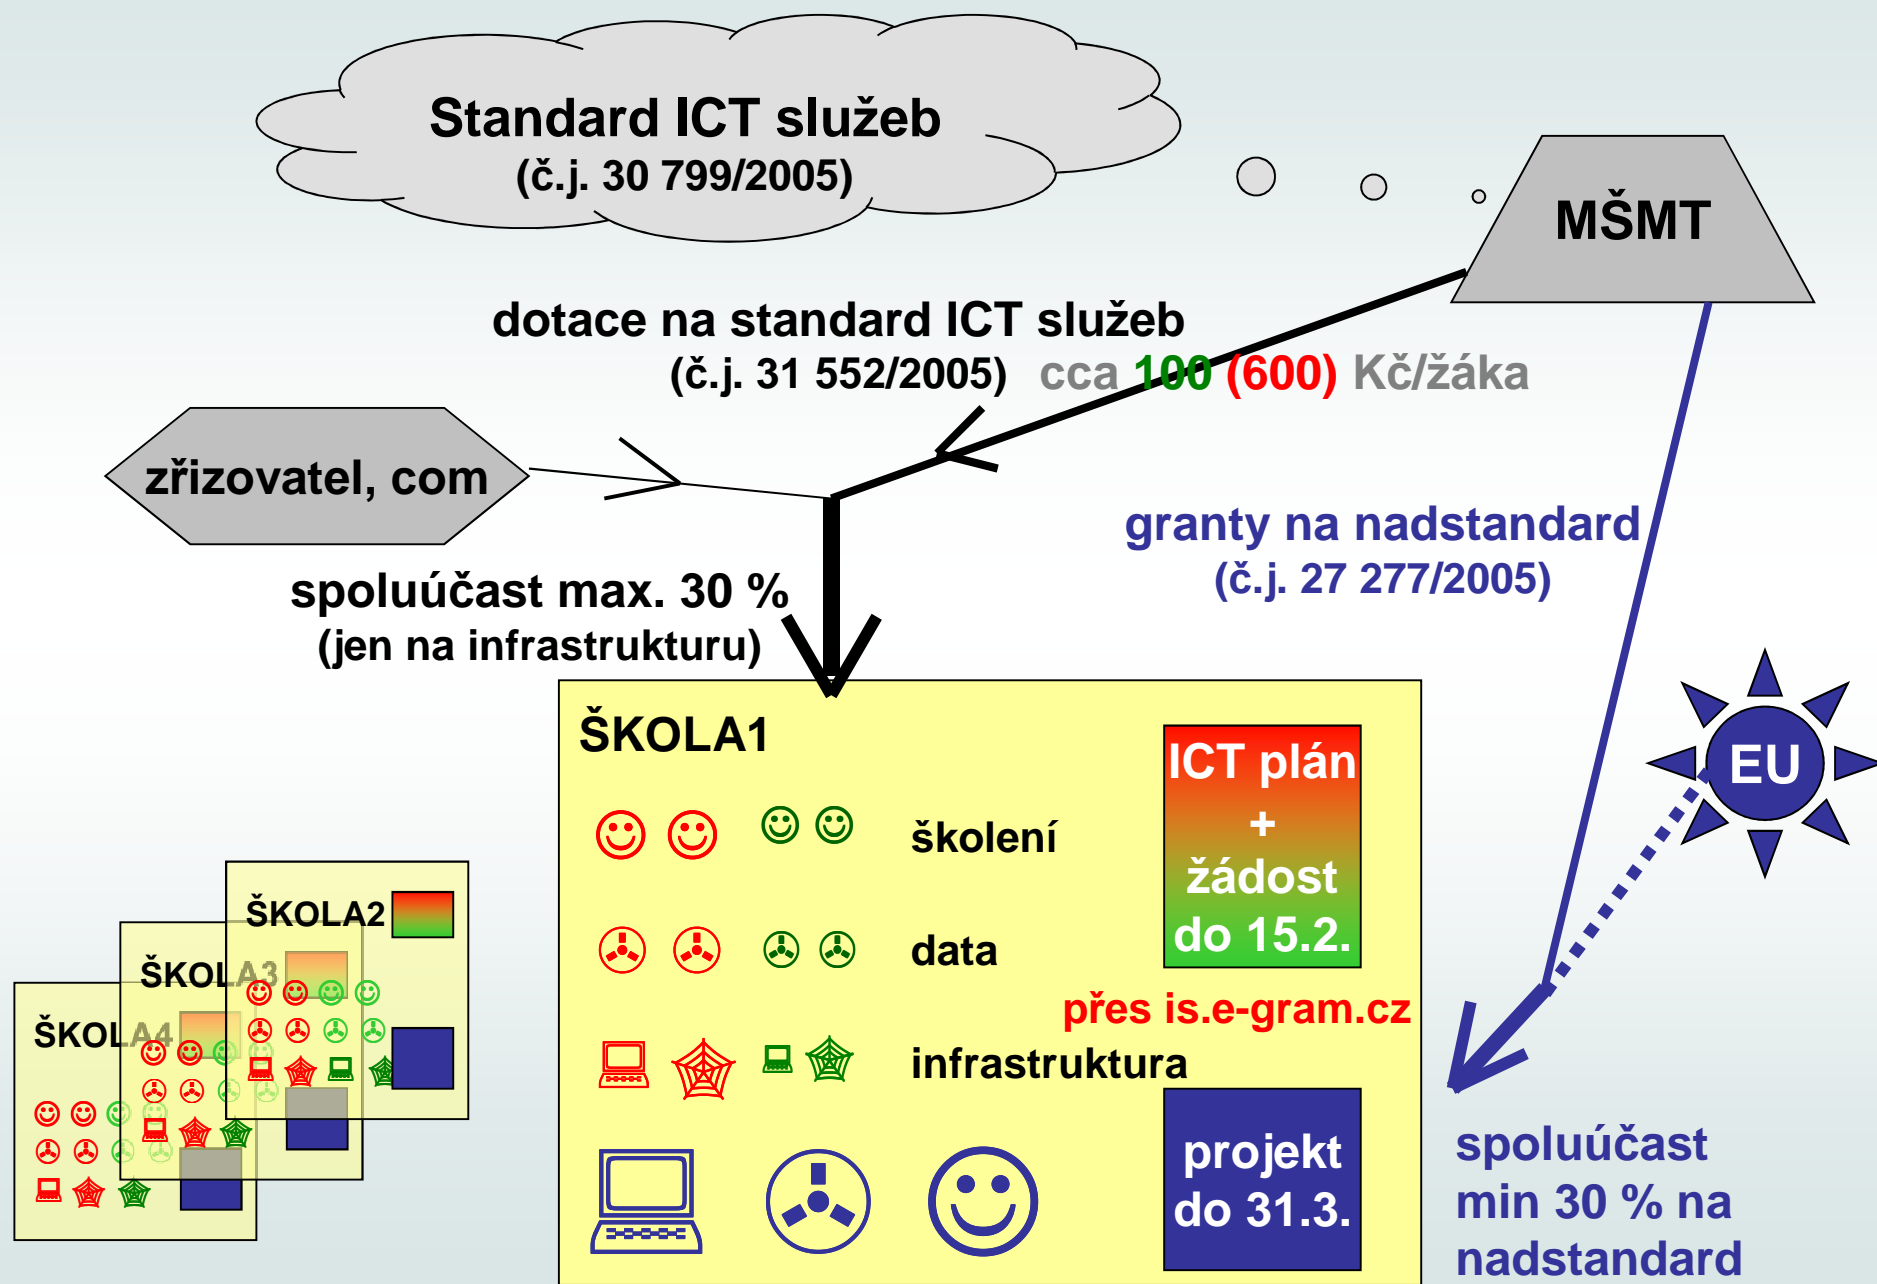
Standard ICT služeb
(č.j. 30 799/2005)

MŠMT

dotace na standard ICT služeb
(č.j. 31 552/2005) cca 100 (600) Kč/žáka

zřizovatel, com

granty na nadstandard
(č.j. 27 277/2005)

spoluúčast max. 30 %
(jen na infrastrukturu)

EU

ŠKOLA1

školení

data

infrastruktura

ICT plán
+
žádost
do 15.2.

přes is.e-gram.cz

projekt
do 31.3.

ŠKOLA2

ŠKOLA3

ŠKOLA4

spoluúčast
min 30 % na
nadstandard